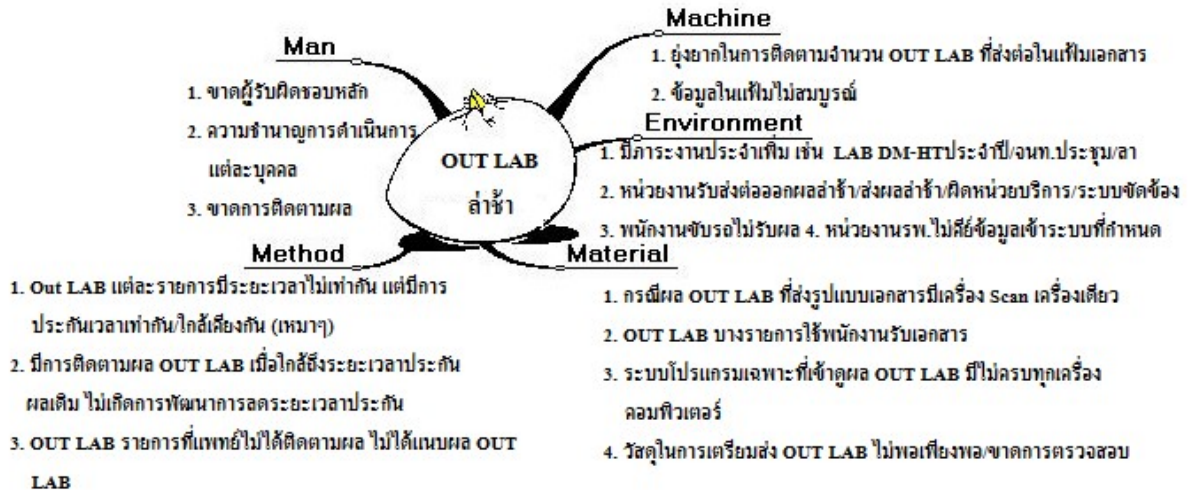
Man

1. ขาดผู้รับผิดชอบหลัก

2. ความชำนาญการดำเนินการ แต่ละบุคคล

3. ขาดการติดตามผล

Machine

1. ยุ่งยากในการติดตามจำนวน OUT LAB ที่ส่งต่อในแฟ้มเอกสาร

2. ข้อมูลในแฟ้มไม่สมบูรณ์

OUT LAB
ล่าช้า

Environment

1. มีภาระงานประจำเพิ่ม เช่น LAB DM-HTประจำปี/จนท.ประชุม/ลา

2. หน่วยงานรับส่งต่อออกผลล่าช้า/ส่งผลล่าช้า/ผิดหน่วยบริการ/ระบบขัดข้อง

3. พนักงานขับรถไม่รับผล 4. หน่วยงานรพ.ไม่คีย์ข้อมูลเข้าระบบที่กำหนด

Method

1. Out LAB แต่ละ รายการมีระยะเวลาไม่เท่ากัน แต่มีการประกันเวลาเท่ากัน/ใกล้เคียงกัน (เหมาๆ)

2. มีการติดตามผล OUT LAB เมื่อใกล้ถึงระยะเวลาประกันผลเดิม ไม่เกิดการพัฒนาการลดระยะเวลาประกัน

3. OUT LAB รายการที่แพทย์ไม่ได้ติดตามผล ไม่ได้แนบผล OUT LAB

Material

1. กรณีผล OUT LAB ที่ส่งรูปแบบเอกสารมีเครื่อง Scan เครื่องเดียว

2. OUT LAB บางรายการใช้พนักงานรับเอกสาร

3. ระบบโปรแกรมเฉพาะที่เข้าดูผล OUT LAB มีไม่ครบทุกเครื่องคอมพิวเตอร์

4. วัสดุในการเตรียมส่ง OUT LAB ไม่พอเพียงพอ/ขาดการตรวจสอบ